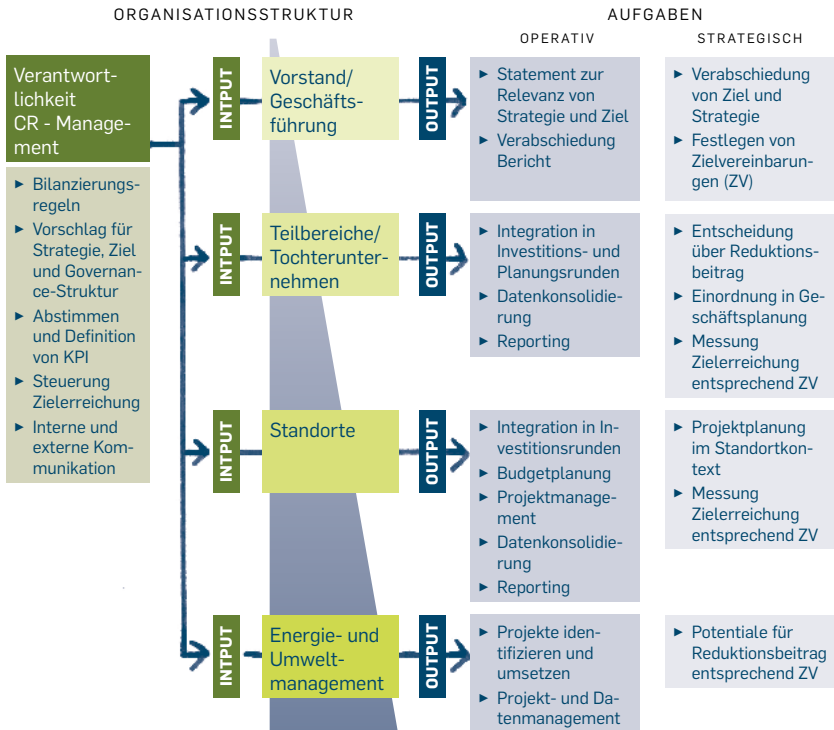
ORGANISATIONSSTRUKTUR

AUFGABEN

OPERATIV

STRATEGISCH

Verantwortlichkeit CR - Management

► Bilanzierungsregeln
► Vorschlag für Strategie, Ziel und Governance-Struktur
► Abstimmen und Definition von KPI
► Steuerung Zielerreichung
► Interne und externe Kommunikation

INTPUT

Vorstand/ Geschäftsführung

OUTPUT

► Statement zur Relevanz von Strategie und Ziel
► Verabschiedung Bericht

► Verabschiedung von Ziel und Strategie
► Festlegen von Zielvereinbarungen (ZV)

INTPUT

Teilbereiche/ Tochterunternehmen

OUTPUT

► Integration in Investitions- und Planungsrunden
► Datenkonsolidierung
► Reporting

► Entscheidung über Reduktionsbeitrag
► Einordnung in Geschäftsplanung
► Messung Zielerreichung entsprechend ZV

INTPUT

Standorte

OUTPUT

► Integration in Investitionsrunden
► Budgetplanung
► Projektmanagement
► Datenkonsolidierung
► Reporting

► Projektplanung im Standortkontext
► Messung Zielerreichung entsprechend ZV

INTPUT

Energie- und Umweltmanagement

OUTPUT

► Projekte identifizieren und umsetzen
► Projekt- und Datenmanagement

► Potentiale für Reduktionsbeitrag entsprechend ZV